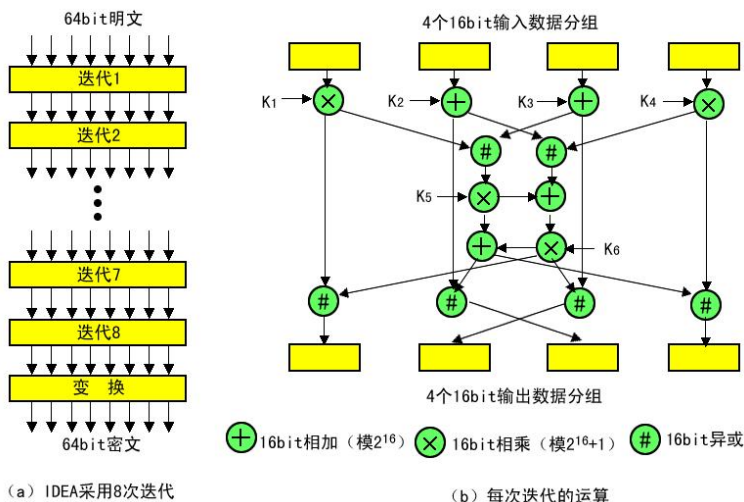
64bit明文

迭代1

迭代2

迭代7

迭代8

变 换

64bit密文

(a) IDEA采用8次迭代

4个16bit输入数据分组

$K_1$ $\times$

$K_2$ $+$

$K_3$ $+$

$K_4$ $\times$

#

#

$K_5$ $\times$

$+$

$+$

$\times$ $K_6$

#

#

#

#

4个16bit输出数据分组

$+$ 16bit相加（模$2^{16}$） $\times$ 16bit相乘（模$2^{16}+1$） # 16bit异或

(b) 每次迭代的运算